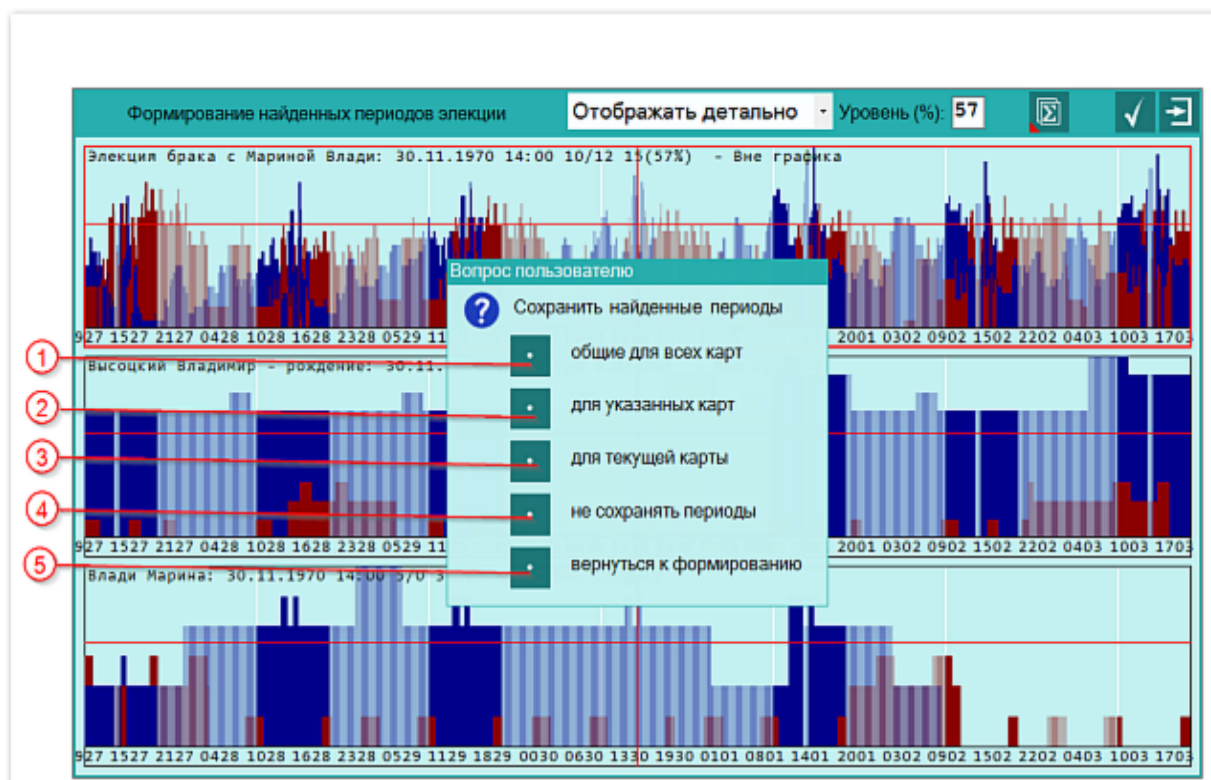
Формирование найденных периодов элекции

Отображать детально

Уровень (%): 57

Элекция брака с Мариной Влади: 30.11.1970 14:00 10/12 15(57%) - Вне графика

927 1527 2127 0428 1028 1628 2328 0529 11

2001 0302 0902 1502 2202 0403 1003 1703

Высоцкий Владимир - рождение: 30.11.

927 1527 2127 0428 1028 1628 2328 0529 11

2001 0302 0902 1502 2202 0403 1003 1703

Влади Марина: 30.11.1970 14:00 5/0 3

927 1527 2127 0428 1028 1628 2328 0529 1129 1829 0030 0630 1330 1930 0101 0801 1401 2001 0302 0902 1502 2202 0403 1003 1703

Вопрос пользователю

Сохранить найденные периоды

1 общие для всех карт

2 для указанных карт

3 для текущей карты

4 не сохранять периоды

5 вернуться к формированию